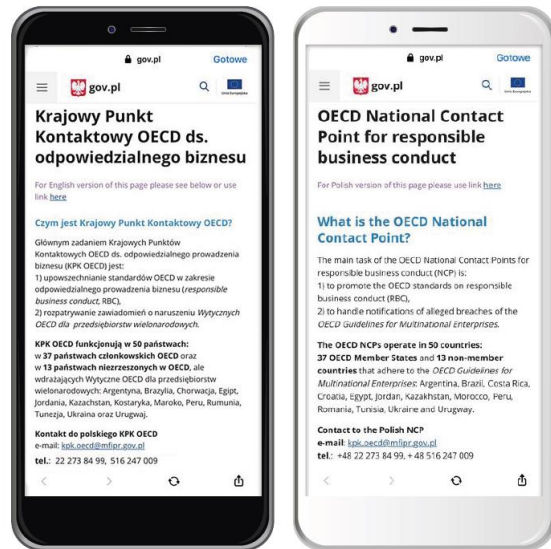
gov.pl Gotowe

gov.pl

Unia Europejska

Krajowy Punkt Kontaktowy OECD ds. odpowiedzialnego biznesu

For English version of this page please see below or use link here

Czym jest Krajowy Punkt Kontaktowy OECD?

Głównym zadaniem Krajowych Punktów Kontaktowych OECD ds. odpowiedzialnego prowadzenia biznesu (KPK OECD) jest:
1) upowszechnianie standardów OECD w zakresie odpowiedzialnego prowadzenia biznesu (*responsible business conduct*, RBC),
2) rozpatrywanie zawiadomień o naruszeniu *Wytycznych OECD dla przedsiębiorstw wielonarodowych*.

**KPK OECD funkcjonują w 50 państwach:** w **37 państwach członkowskich OECD** oraz w **13 państwach niezrzeszonych w OECD**, ale wdrażających Wytyczne OECD dla przedsiębiorstw wielonarodowych: Argentyna, Brazylia, Chorwacja, Egipt, Jordania, Kazachstan, Kostaryka, Maroko, Peru, Rumunia, Tunezja, Ukraina oraz Urugwaj.

**Kontakt do polskiego KPK OECD**
e-mail: kpk.oecd@mfipr.gov.pl
**tel.**: 22 273 84 99, 516 247 009

gov.pl Gotowe

gov.pl

Unia Europejska

OECD National Contact Point for responsible business conduct

For Polish version of this page please use link here

What is the OECD National Contact Point?

The main task of the OECD National Contact Points for responsible business conduct (NCP) is:
1) to promote the OECD standards on responsible business conduct (RBC),
2) to handle notifications of alleged breaches of the *OECD Guidelines for Multinational Enterprises*.

**The OECD NCPs operate in 50 countries: 37 OECD Member States** and **13 non-member countries** that adhere to the *OECD Guidelines for Multinational Enterprises*: Argentina, Brazil, Costa Rica, Croatia, Egypt, Jordan, Kazakhstan, Morocco, Peru, Romania, Tunisia, Ukraine and Uruguay.

**Contact to the Polish NCP**
**e-mail**: kpk.oecd@mfipr.gov.pl
**tel.**: +48 22 273 84 99, + 48 516 247 009